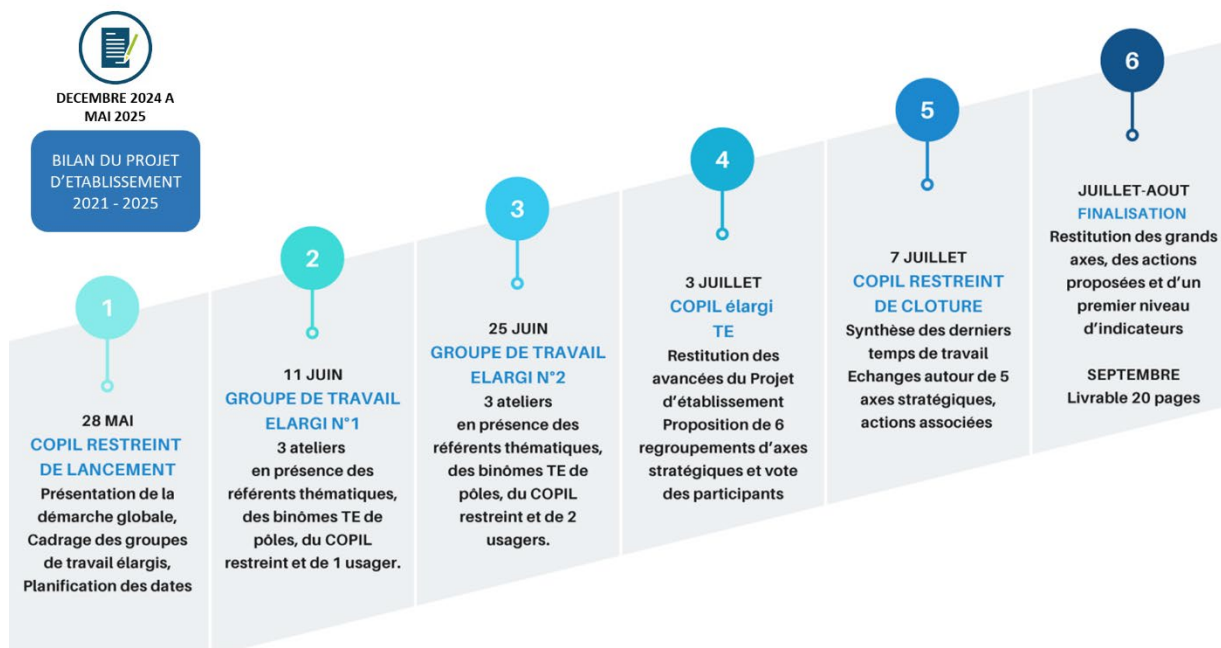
DECEMBRE 2024 A MAI 2025

BILAN DU PROJET D'ETABLISSEMENT 2021 - 2025

1

28 MAI
COPIL RESTREINT DE LANCEMENT
Présentation de la démarche globale, Cadrage des groupes de travail élargis, Planification des dates

2

11 JUIN
GROUPE DE TRAVAIL ELARGI N°1
3 ateliers en présence des référents thématiques, des binômes TE de pôles, du COPIL restreint et de 1 usager.

3

25 JUIN
GROUPE DE TRAVAIL ELARGI N°2
3 ateliers en présence des référents thématiques, des binômes TE de pôles, du COPIL restreint et de 2 usagers.

4

3 JUILLET
COPIL élargi TE
Restitution des avancées du Projet d'établissement Proposition de 6 regroupements d'axes stratégiques et vote des participants

5

7 JUILLET
COPIL RESTREINT DE CLOTURE
Synthèse des derniers temps de travail Echanges autour de 5 axes stratégiques, actions associées

6

JUILLET-AOUT
FINALISATION
Restitution des grands axes, des actions proposées et d'un premier niveau d'indicateurs

SEPTEMBRE
Livrable 20 pages